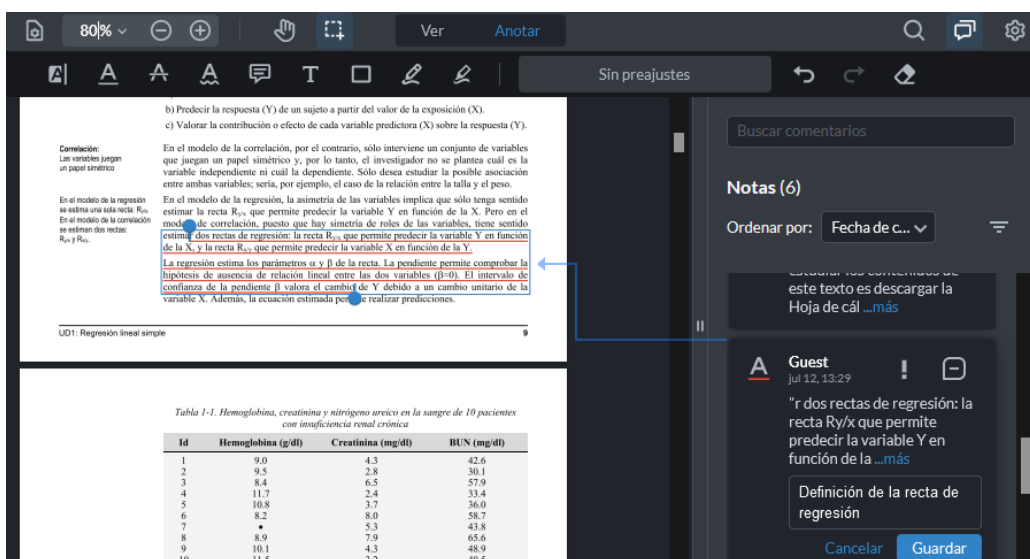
80% Ver Anotar

Sin preajustes

b) Predecir la respuesta (Y) de un sujeto a partir del valor de la exposición (X).
c) Valorar la contribución o efecto de cada variable predictora (X) sobre la respuesta (Y).

Correlación:
Las variables juegan un papel simétrico

En el modelo de la correlación, por el contrario, sólo interviene un conjunto de variables que juegan un papel simétrico y, por lo tanto, el investigador no se plantea cuál es la variable independiente ni cuál la dependiente. Sólo desea estudiar la posible asociación entre ambas variables; sería, por ejemplo, el caso de la relación entre la talla y el peso.

En el modelo de la regresión se estima una sola recta: $R_{y/x}$. En el modelo de la correlación se estiman dos rectas: $R_{y/x}$ y $R_{x/y}$.

En el modelo de la regresión, la asimetría de las variables implica que sólo tenga sentido estimar la recta $R_{y/x}$ que permite predecir la variable Y en función de la X. Pero en el modelo de correlación, puesto que hay simetría de roles de las variables, tiene sentido estimar dos rectas de regresión: la recta $R_{y/x}$ que permite predecir la variable Y en función de la X, y la recta $R_{x/y}$ que permite predecir la variable X en función de la Y.

La regresión estima los parámetros α y β de la recta. La pendiente permite comprobar la hipótesis de ausencia de relación lineal entre las dos variables (β=0). El intervalo de confianza de la pendiente β valora el cambio de Y debido a un cambio unitario de la variable X. Además, la ecuación estimada permite realizar predicciones.

UD1: Regresión lineal simple 9

Tabla 1-1. Hemoglobina, creatinina y nitrógeno ureico en la sangre de 10 pacientes con insuficiencia renal crónica

| Id | Hemoglobina (g/dl) | Creatinina (mg/dl) | BUN (mg/dl) |
|---|---|---|---|
| 1 | 9.0 | 4.3 | 42.6 |
| 2 | 9.5 | 2.8 | 30.1 |
| 3 | 8.4 | 6.5 | 57.9 |
| 4 | 11.7 | 2.4 | 33.4 |
| 5 | 10.8 | 3.7 | 36.0 |
| 6 | 8.2 | 8.0 | 58.7 |
| 7 | • | 5.3 | 43.8 |
| 8 | 8.9 | 7.9 | 65.6 |
| 9 | 10.1 | 4.3 | 48.9 |
| 10 | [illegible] | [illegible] | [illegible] |

Buscar comentarios

Notas (6)

Ordenar por: Fecha de c...

estudiar los contenidos de este texto es descargar la Hoja de cál ...más

Guest
jul 12, 13:29
"r dos rectas de regresión: la recta Ry/x que permite predecir la variable Y en función de la ...más

Definición de la recta de regresión

Cancelar Guardar